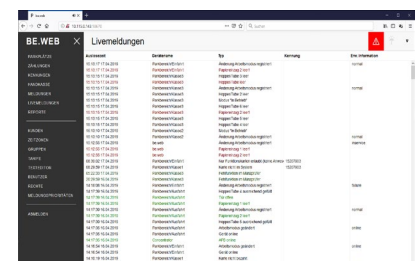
BE.WEB

Livemeldungen

ARBEITSPLÄTZE
ZÄHLUNGEN
KOMMUNIKATION
KAMERA
MELDUNGEN
LIVEMELDUNGEN
EXPORTE

KUNDEN
ZEITZONEN
GRUPPEN
TARIFE
TASTATUR
BENUTZER
RECHTE
MELDUNGSSTATISTIK

ABMELDEN

| Auslösezeit | Gerätename | Typ | Kennung | Erw. Information |
|---|---|---|---|---|
| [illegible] | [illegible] | Änderung Arbeitsmodus registriert | | normal |
| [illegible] | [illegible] | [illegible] | | |
| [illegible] | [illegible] | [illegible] | | |
| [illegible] | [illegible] | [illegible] | | |
| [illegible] | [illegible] | Änderung Arbeitsmodus registriert | | normal |
| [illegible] | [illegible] | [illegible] | | |
| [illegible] | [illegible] | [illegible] | | |
| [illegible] | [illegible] | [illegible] | | |
| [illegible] | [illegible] | Änderung Arbeitsmodus registriert | | normal |
| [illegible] | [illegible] | Änderung Arbeitsmodus registriert | | intensive |
| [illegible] | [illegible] | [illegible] | | |
| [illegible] | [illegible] | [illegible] | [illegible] | |
| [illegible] | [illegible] | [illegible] | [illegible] | |
| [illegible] | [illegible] | Änderung Arbeitsmodus registriert | | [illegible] |
| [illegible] | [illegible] | Änderung Arbeitsmodus registriert | | normal |
| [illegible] | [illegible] | Arbeitsmodus geändert | | online |
| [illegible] | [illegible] | Gerät online | | |
| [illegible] | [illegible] | APS online | | |
| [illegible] | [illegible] | Änderung Arbeitsmodus registriert | | online |